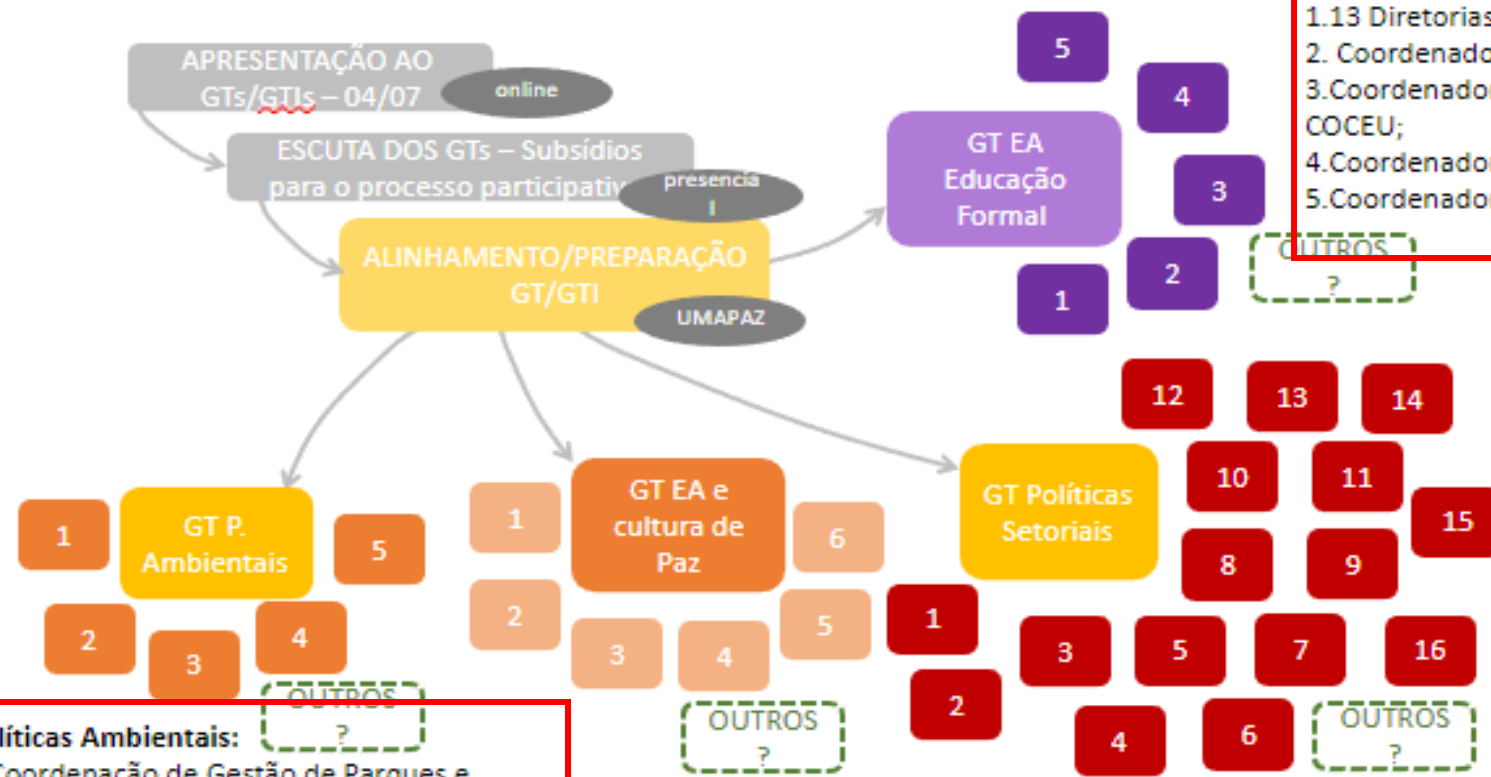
APRESENTAÇÃO AO GTs/GTIs – 04/07
online
ESCUTA DOS GTs – Subsídios para o processo participativ
presencia l
ALINHAMENTO/PREPARAÇÃO GT/GTI
UMAPAZ

GT EA Educação Formal
5
4
3
2
1
OUTROS ?

1.13 Diretorias
2. Coordenado
3.Coordenador COCEU;
4.Coordenado
5.Coordenado

GT P. Ambientais
1
5
2
3
4
OUTROS ?

GT EA e cultura de Paz
1
6
2
5
3
4
OUTROS ?

GT Políticas Setoriais
12
13
14
10
11
15
8
9
1
3
5
7
16
2
4
6
OUTROS ?

líticas Ambientais:
Coordenação de Gestão de Parques e